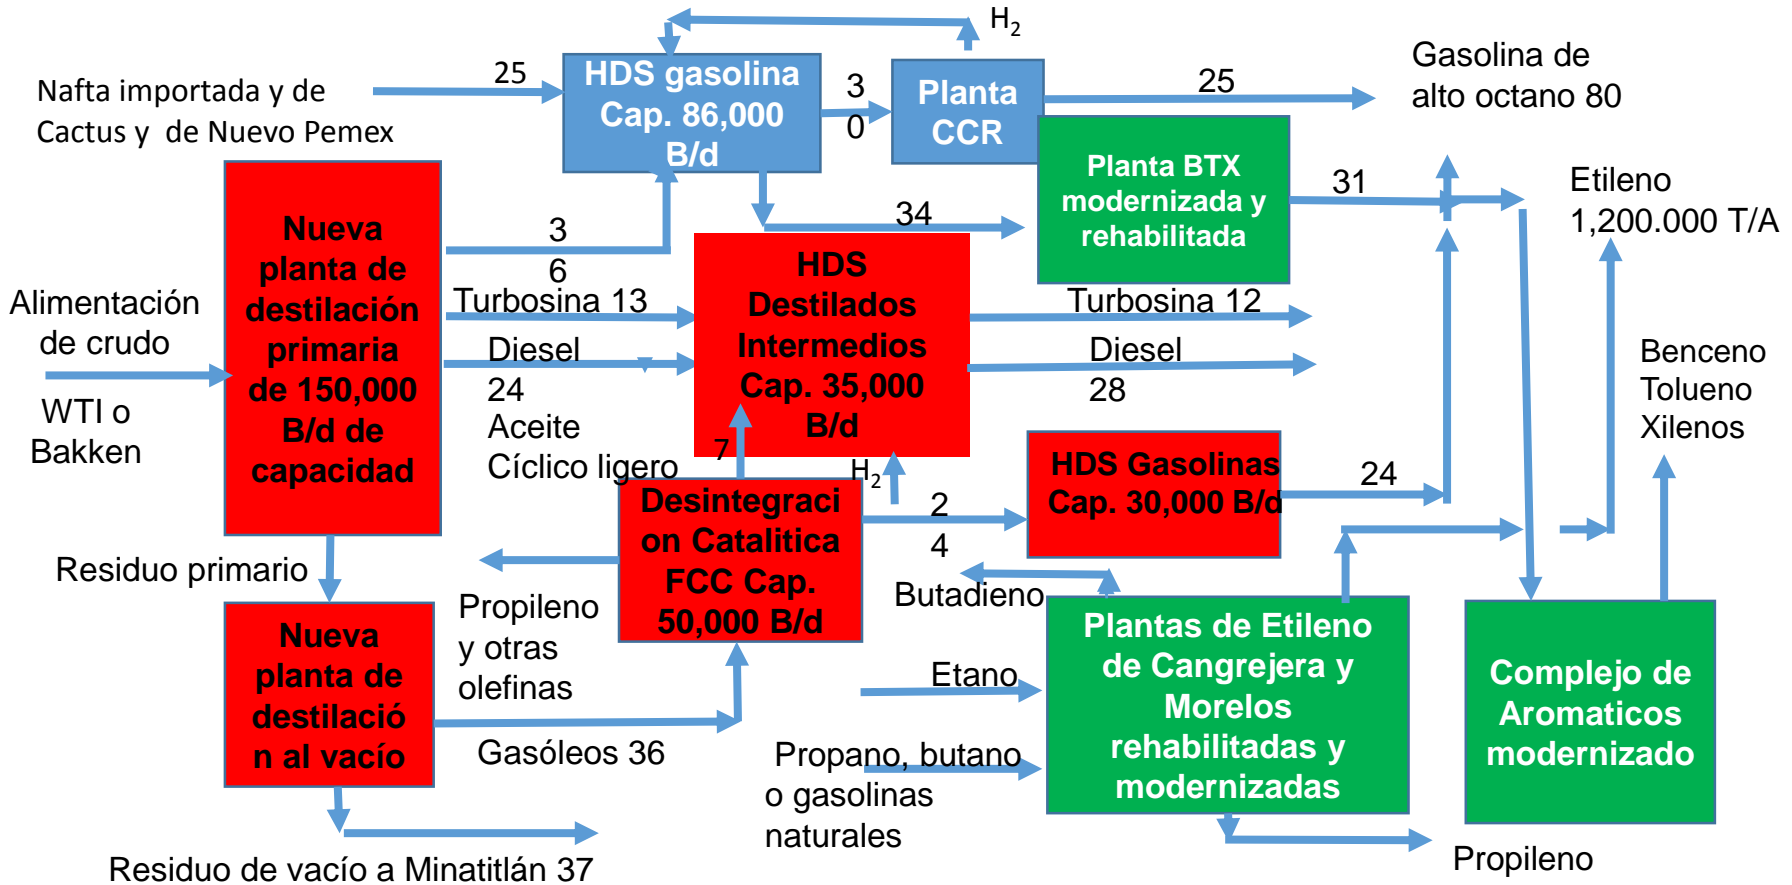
$H_2$

Nafta importada y de Cactus y de Nuevo Pemex

25

HDS gasolina Cap. 86,000 B/d

3
0

Planta CCR

25

Gasolina de alto octano 80

Nueva planta de destilación primaria de 150,000 B/d de capacidad

3
6

Planta BTX modernizada y rehabilitada

31

34

Etileno 1,200.000 T/A

Alimentación de crudo

WTI o Bakken

Turbosina 13

Diesel
24

Aceite
Cíclico ligero

HDS Destilados Intermedios Cap. 35,000 B/d

Turbosina 12

Diesel
28

Benceno
Tolueno
Xilenos

7

$H_2$

Desintegracion Catalitica FCC Cap. 50,000 B/d

2
4

HDS Gasolinas Cap. 30,000 B/d

24

Residuo primario

Propileno y otras olefinas

Butadieno

Nueva planta de destilación al vacío

Etano

Plantas de Etileno de Cangrejera y Morelos rehabilitadas y modernizadas

Complejo de Aromaticos modernizado

Gasóleos 36

Propano, butano o gasolinas naturales

Residuo de vacío a Minatitlán 37

Propileno